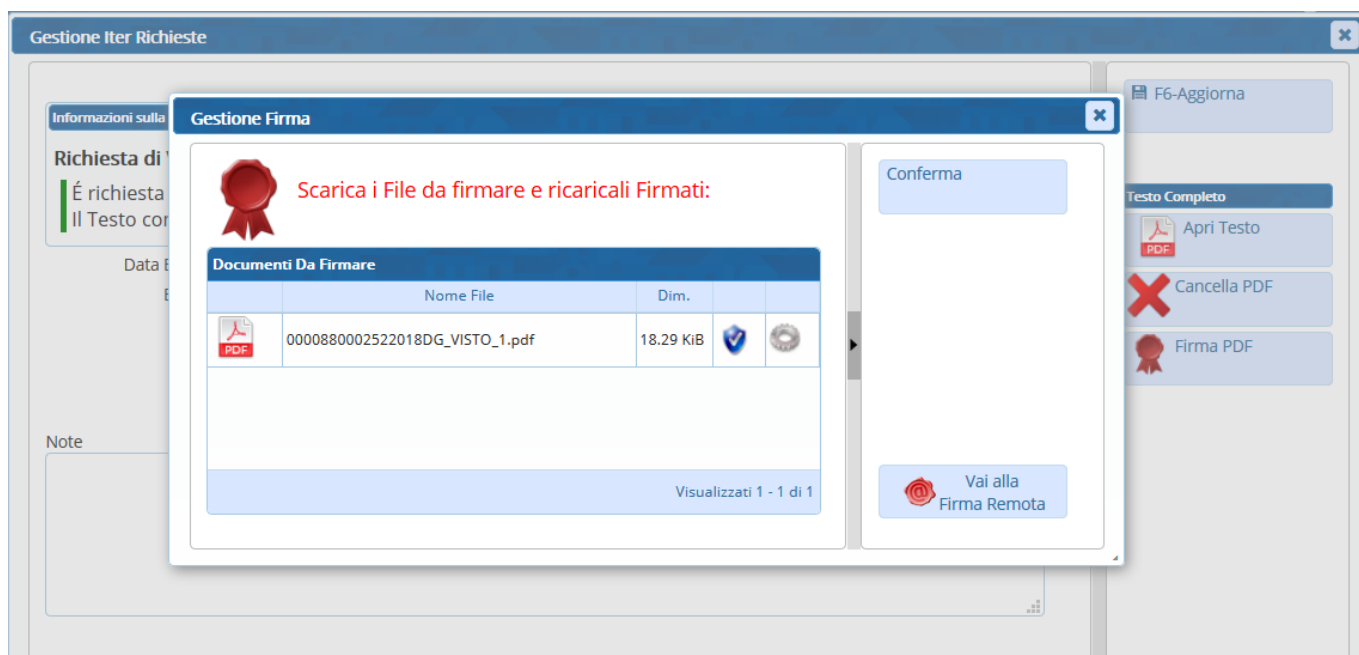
Gestione Iter Richieste

Informazioni sulla

Richiesta di V

É richiesta

Il Testo cor

Data E

E

Note

Gestione Firma

Scarica i File da firmare e ricaricali Firmati:

Documenti Da Firmare

| | Nome File | Dim. | | |
|---|---|---|---|---|
| PDF | 0000880002522018DG_VISTO_1.pdf | 18.29 KiB | | |

Visualizzati 1 - 1 di 1

Conferma

Vai alla Firma Remota

F6-Aggiorna

Testo Completo

PDF Apri Testo

Cancella PDF

Firma PDF